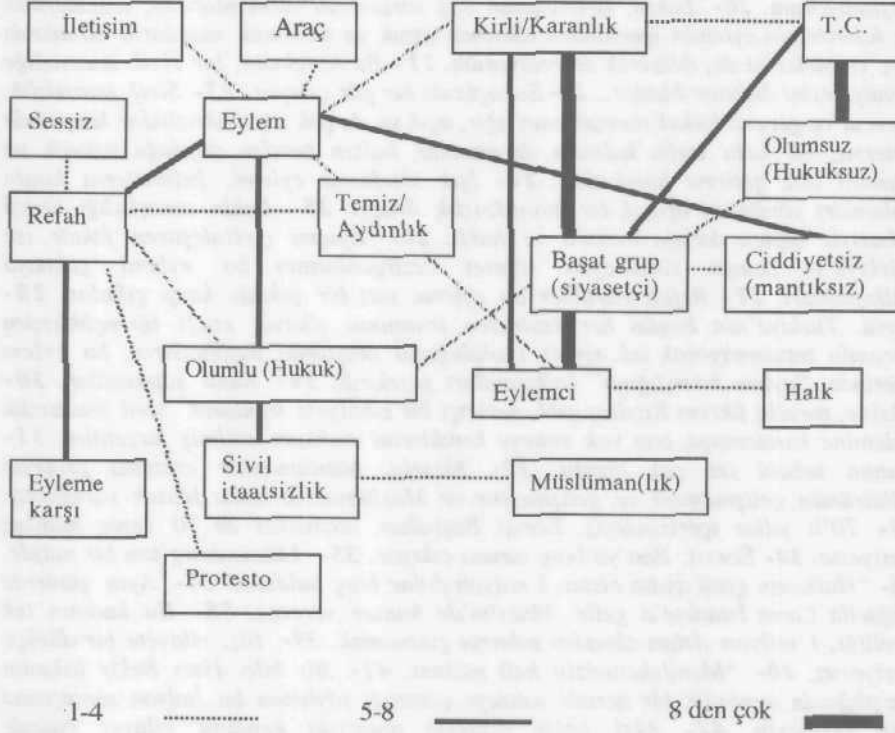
İletişim

Araç

Kirli/Karanlık

T.C.

Sessiz

Eylem

Olumsuz (Hukuksuz)

Refah

Temiz/ Aydınlık

Başat grup (siyasetçi)

Ciddiyetsiz (mantıksız)

Olumlu (Hukuk)

Eylemci

Halk

Sivil itaatsizlik

Müslüman(lık)

Eyleme karşı

Protesto

1-4

5-8

8 den çok